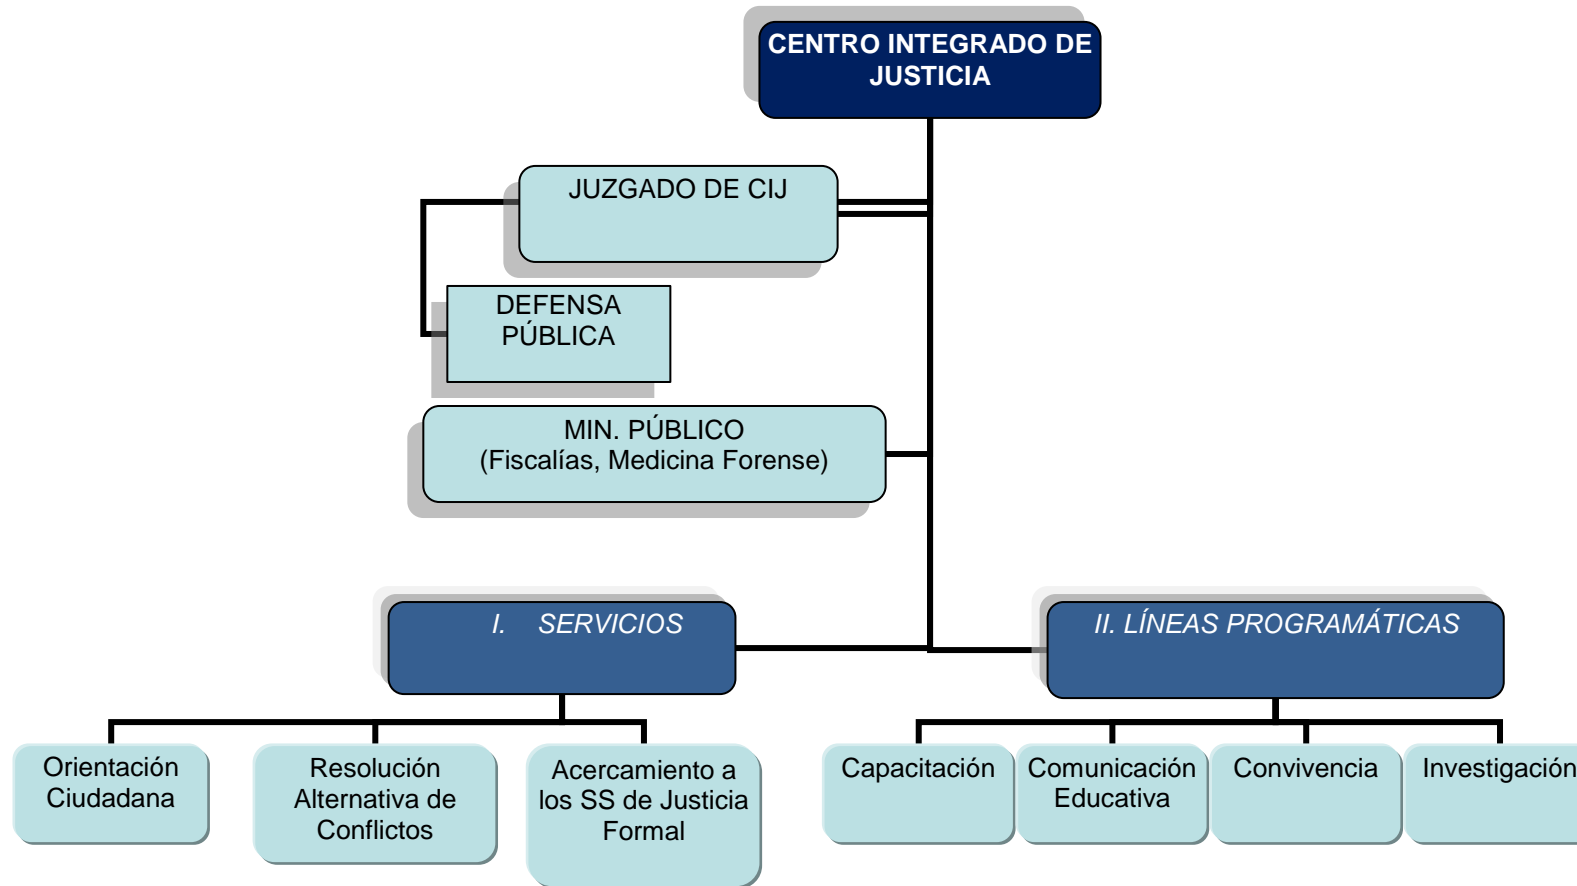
CENTRO INTEGRADO DE JUSTICIA

JUZGADO DE CIJ

DEFENSA PÚBLICA

MIN. PÚBLICO
(Fiscalías, Medicina Forense)

I. SERVICIOS

II. LÍNEAS PROGRAMÁTICAS

Orientación Ciudadana

Resolución Alternativa de Conflictos

Acercamiento a los SS de Justicia Formal

Capacitación

Comunicación Educativa

Convivencia

Investigación